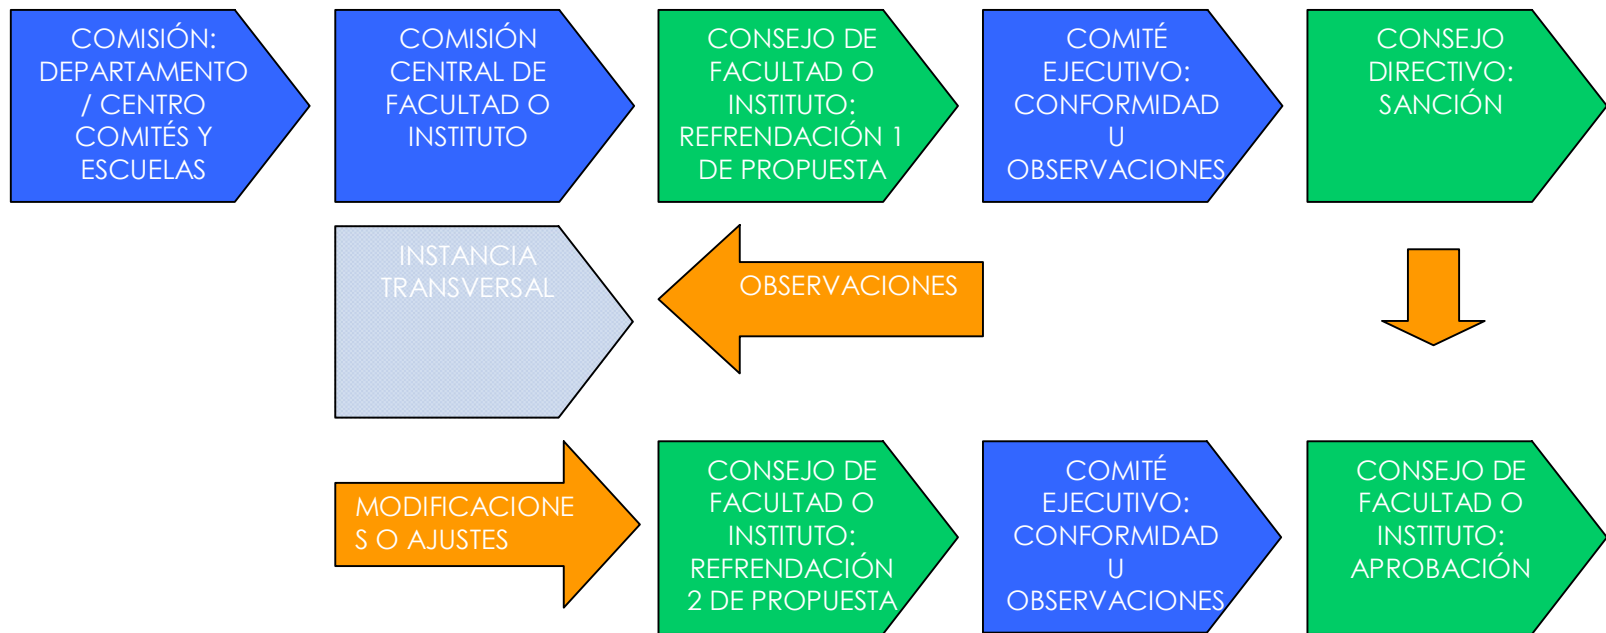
COMISIÓN: DEPARTAMENTO / CENTRO COMITÉS Y ESCUELAS

COMISIÓN CENTRAL DE FACULTAD O INSTITUTO

CONSEJO DE FACULTAD O INSTITUTO: REFRENDACIÓN 1 DE PROPUESTA

COMITÉ EJECUTIVO: CONFORMIDAD U OBSERVACIONES

CONSEJO DIRECTIVO: SANCIÓN

INSTANCIA TRANSVERSAL

OBSERVACIONES

MODIFICACIONE S O AJUSTES

CONSEJO DE FACULTAD O INSTITUTO: REFRENDACIÓN 2 DE PROPUESTA

COMITÉ EJECUTIVO: CONFORMIDAD U OBSERVACIONES

CONSEJO DE FACULTAD O INSTITUTO: APROBACIÓN